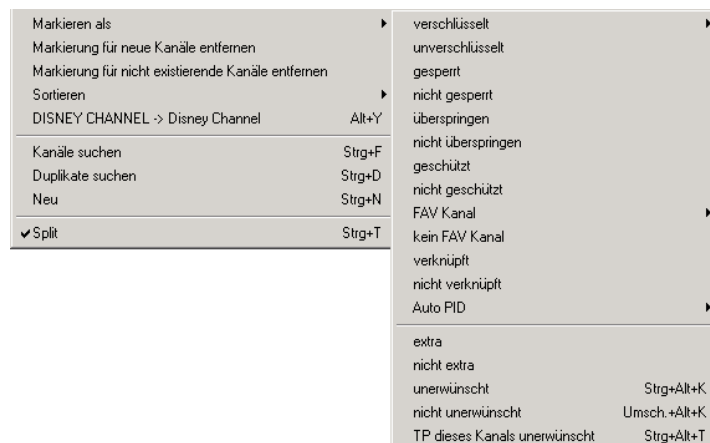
Markieren als
Markierung für neue Kanäle entfernen
Markierung für nicht existierende Kanäle entfernen
Sortieren
DISNEY CHANNEL -> Disney Channel Alt+Y

Kanäle suchen Strg+F
Duplikate suchen Strg+D
Neu Strg+N

✔Split Strg+T

verschlüsselt
unverschlüsselt
gesperrt
nicht gesperrt
überspringen
nicht überspringen
geschützt
nicht geschützt
FAV Kanal
kein FAV Kanal
verknüpft
nicht verknüpft
Auto PID

extra
nicht extra
unerwünscht Strg+Alt+K
nicht unerwünscht Umsch.+Alt+K
TP dieses Kanals unerwünscht Strg+Alt+T